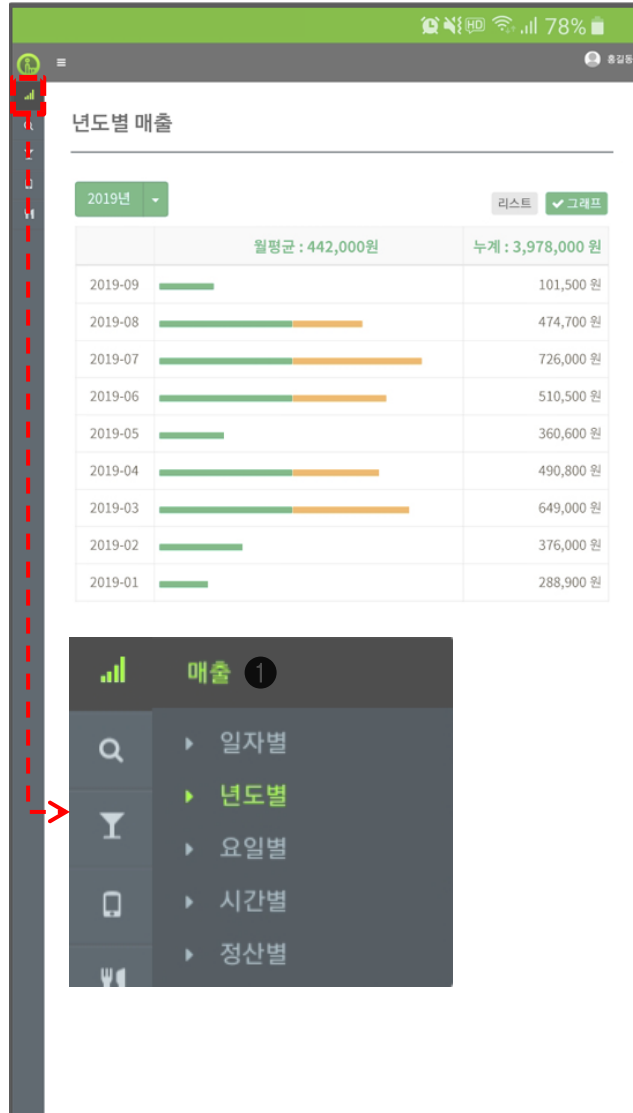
78%

홍길동

년도별 매출

2019년

리스트 그래프

| | 월평균 : 442,000원 | 누계 : 3,978,000 원 |
|---|---|---|
| 2019-09 | | 101,500 원 |
| 2019-08 | | 474,700 원 |
| 2019-07 | | 726,000 원 |
| 2019-06 | | 510,500 원 |
| 2019-05 | | 360,600 원 |
| 2019-04 | | 490,800 원 |
| 2019-03 | | 649,000 원 |
| 2019-02 | | 376,000 원 |
| 2019-01 | | 288,900 원 |

매출 1

일자별
년도별
요일별
시간별
정산별